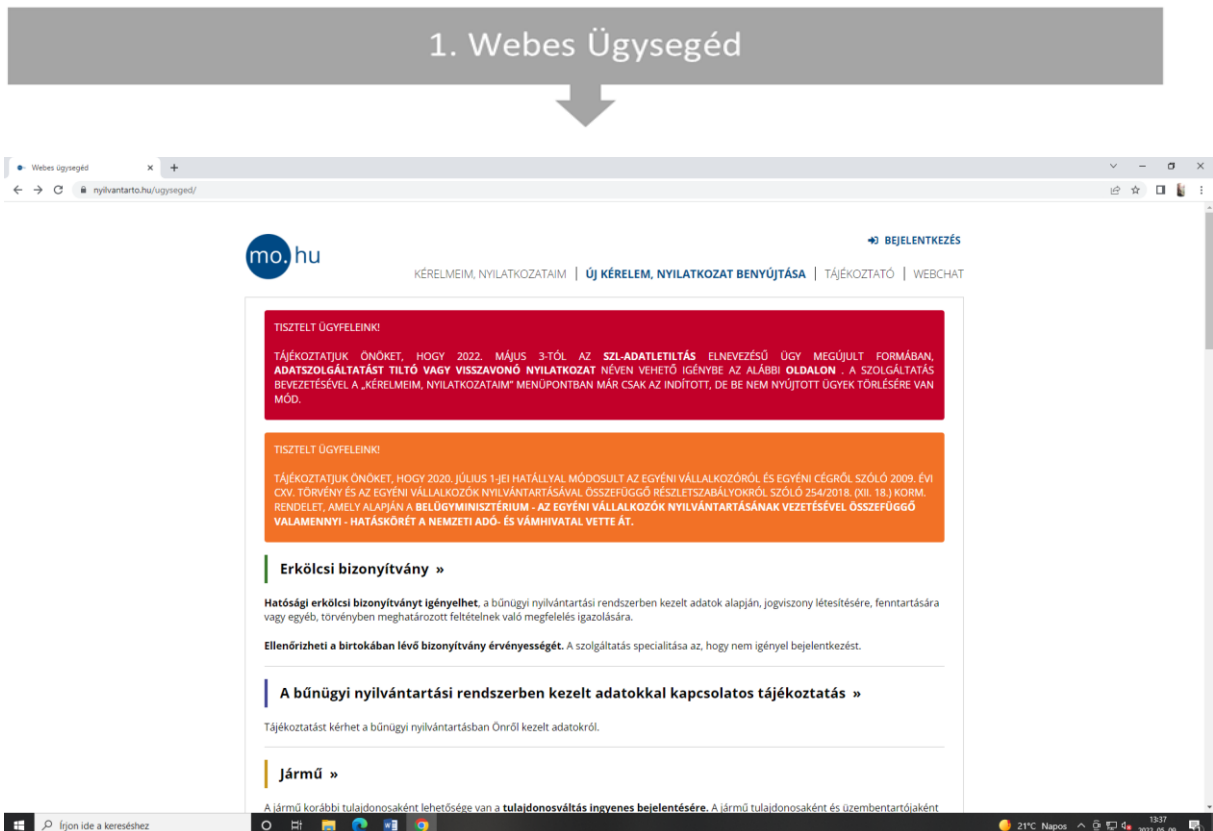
1. Webes Ügysegéd

Webes ügysegéd × +

nyilvantarto.hu/ugyseged/

mo.hu

BEJELENTKEZÉS

KÉRELMEIM, NYILATKOZATAIM | ÚJ KÉRELEM, NYILATKOZAT BENYÚJTÁSA | TÁJÉKOZTATÓ | WEBCHAT

TISZTELT ÜGYFELEINK!

TÁJÉKOZTATJUK ÖNÖKET, HOGY 2022. MÁJUS 3-TÓL AZ SZL-ADATLETILTÁS ELNEVEZÉSŰ ÜGY MEGÚJULT FORMÁBAN, ADATSZOLGÁLTATÁST TILTÓ VAGY VISSZAVONÓ NYILATKOZAT NÉVEN VEHETŐ IGÉNYBE AZ ALÁBBI OLDALON . A SZOLGÁLTATÁS BEVEZETÉSÉVEL A „KÉRELMEIM, NYILATKOZATAIM" MENÜPONTBAN MÁR CSAK AZ INDÍTOTT, DE BE NEM NYÚJTOTT ÜGYEK TÖRLÉSÉRE VAN MÓD.

TISZTELT ÜGYFELEINK!

TÁJÉKOZTATJUK ÖNÖKET, HOGY 2020. JÚLIUS 1-JEI HATÁLLYAL MÓDOSULT AZ EGYÉNI VÁLLALKOZÓRÓL ÉS EGYÉNI CÉGRŐL SZÓLÓ 2009. ÉVI CXV. TÖRVÉNY ÉS AZ EGYÉNI VÁLLALKOZÓK NYILVÁNTARTÁSÁVAL ÖSSZEFÜGGŐ RÉSZLETSZABÁLYOKRÓL SZÓLÓ 254/2018. (XII. 18.) KORM. RENDELET, AMELY ALAPJÁN A BELÜGYMINISZTÉRIUM - AZ EGYÉNI VÁLLALKOZÓK NYILVÁNTARTÁSÁNAK VEZETÉSÉVEL ÖSSZEFÜGGŐ VALAMENNYI - HATÁSKÖRÉT A NEMZETI ADÓ- ÉS VÁMHIVATAL VETTE ÁT.

Erkölcsi bizonyítvány »

Hatósági erkölcsi bizonyítványt igényelhet, a bűnügyi nyilvántartási rendszerben kezelt adatok alapján, jogviszony létesítésére, fenntartására vagy egyéb, törvényben meghatározott feltételnek való megfelelés igazolására.

Ellenőrizheti a birtokában lévő bizonyítvány érvényességét. A szolgáltatás specialitása az, hogy nem igényel bejelentkezést.

A bűnügyi nyilvántartási rendszerben kezelt adatokkal kapcsolatos tájékoztatás »

Tájékoztatást kérhet a bűnügyi nyilvántartásban Önről kezelt adatokról.

Jármű »

A jármű korábbi tulajdonosaként lehetősége van a tulajdonosváltás ingyenes bejelentésére. A jármű tulajdonosaként és üzembentartójaként

Írjon ide a kereséshez

21°C Napos 13:37